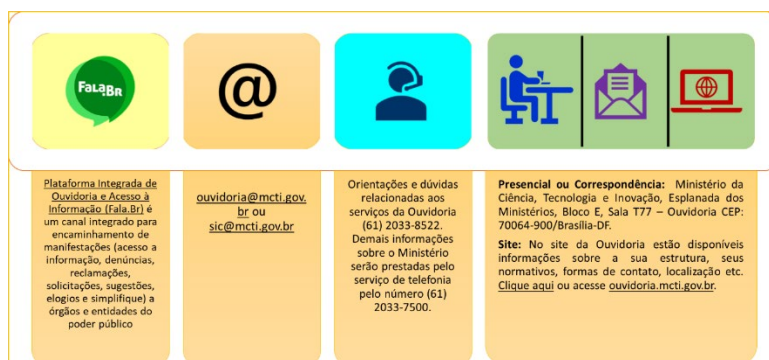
FalaBR

@

Plataforma Integrada de Ouvidoria e Acesso à Informação (Fala.Br) é um canal integrado para encaminhamento de manifestações (acesso a informação, denúncias, reclamações, solicitações, sugestões, elogios e simplifique) a órgãos e entidades do poder público

ouvidoria@mcti.gov.br ou sic@mcti.gov.br

Orientações e dúvidas relacionadas aos serviços da Ouvidoria (61) 2033-8522. Demais informações sobre o Ministério serão prestadas pelo serviço de telefonia pelo número (61) 2033-7500.

**Presencial ou Correspondência:** Ministério da Ciência, Tecnologia e Inovação, Esplanada dos Ministérios, Bloco E, Sala T77 – Ouvidoria CEP: 70064-900/Brasília-DF.

**Site:** No site da Ouvidoria estão disponíveis informações sobre a sua estrutura, seus normativos, formas de contato, localização etc. Clique aqui ou acesse ouvidoria.mcti.gov.br.